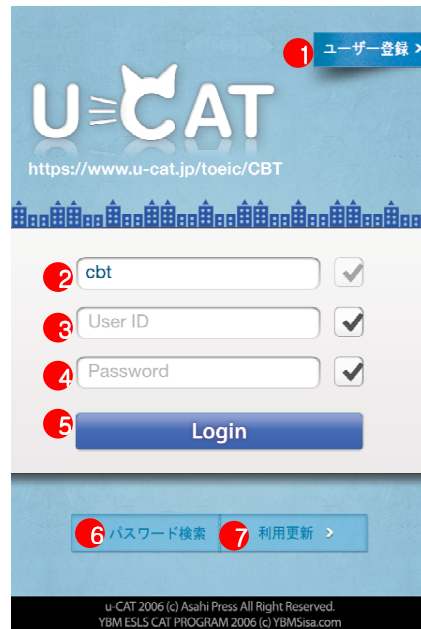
1 ユーザー登録 >

U-CAT

https://www.u-cat.jp/toeic/CBT

2 cbt

3 User ID

4 Password

5 Login

6 パスワード検索 7 利用更新 >

u-CAT 2006 (c) Asahi Press All Right Reserved.
YBM ESLS CAT PROGRAM 2006 (c) YBMSisa.com